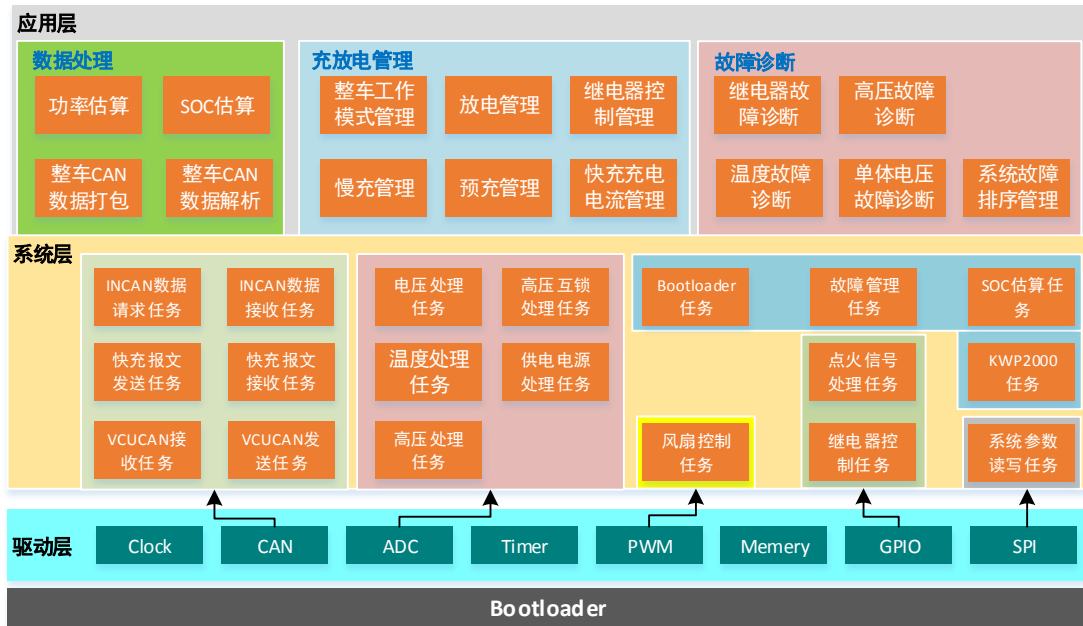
应用层

数据处理
功率估算
SOC估算
整车CAN数据打包
整车CAN数据解析

充放电管理
整车工作模式管理
放电管理
继电器控制管理
慢充管理
预充管理
快充充电电流管理

故障诊断
继电器故障诊断
高压故障诊断
温度故障诊断
单体电压故障诊断
系统故障排序管理

系统层
INCAN数据请求任务
INCAN数据接收任务
快充报文发送任务
快充报文接收任务
VCUCAN接收任务
VCUCAN发送任务

电压处理任务
高压互锁处理任务
温度处理任务
供电电源处理任务
高压处理任务

Bootloader任务
故障管理任务
SOC估算任务
点火信号处理任务
KWP2000任务
风扇控制任务
继电器控制任务
系统参数读写任务

驱动层
Clock
CAN
ADC
Timer
PWM
Memery
GPIO
SPI

Bootloader